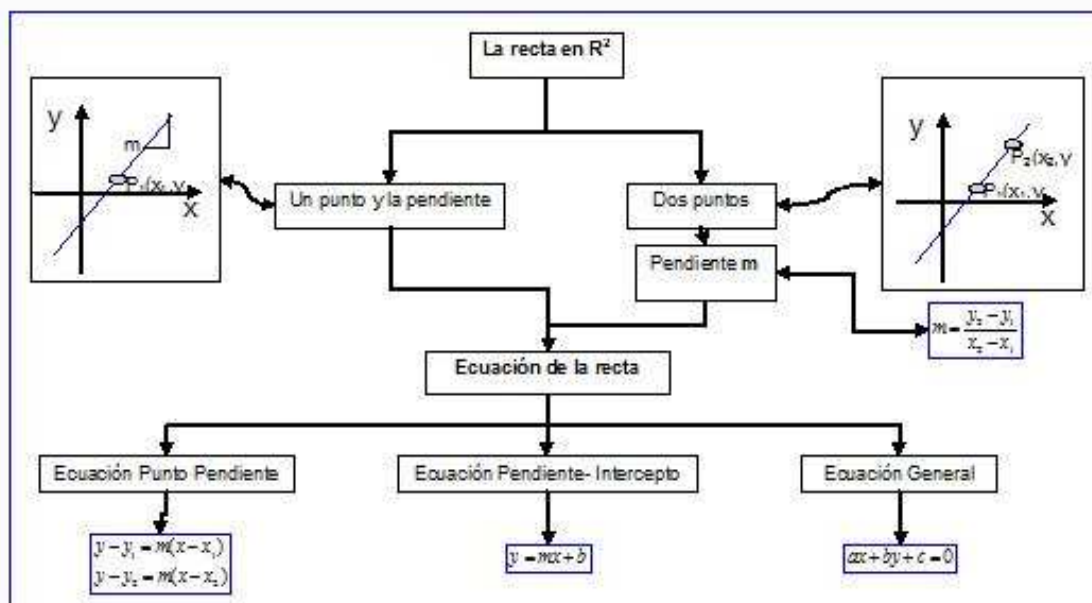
La recta en $R^2$

y
m
$P_1(x_1, y$
x

Un punto y la pendiente

Dos puntos

y
$P_2(x_2, y$
$P_1(x_1, y$
x

Pendiente m

$m = \frac{y_2 - y_1}{x_2 - x_1}$

Ecuación de la recta

Ecuación Punto Pendiente

Ecuación Pendiente- Intercepto

Ecuación General

$y - y_1 = m(x - x_1)$
$y - y_2 = m(x - x_2)$

$y = mx + b$

$ax + by + c = 0$